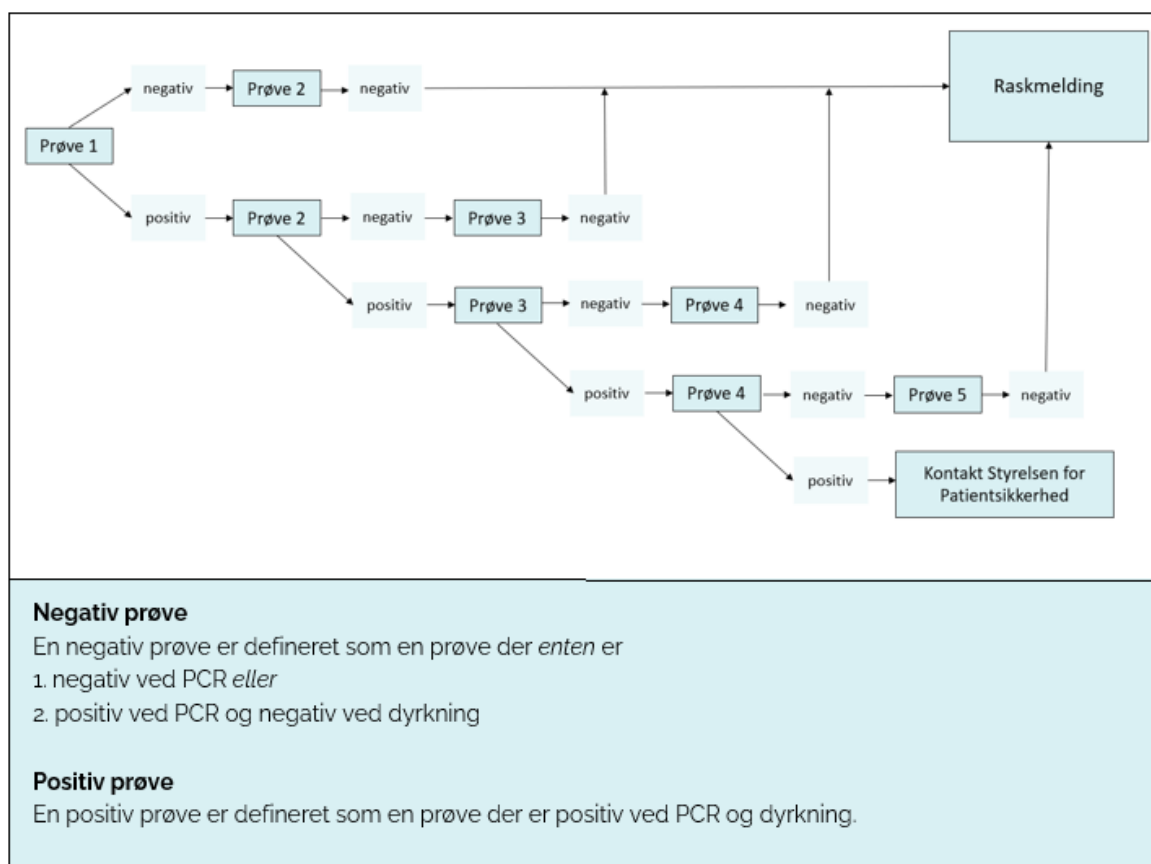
Raskmelding

Prøve 1

negativ → Prøve 2 → negativ

positiv → Prøve 2 → negativ → Prøve 3 → negativ

positiv → Prøve 3 → negativ → Prøve 4 → negativ

positiv → Prøve 4 → negativ → Prøve 5 → negativ

positiv → Kontakt Styrelsen for Patientsikkerhed

**Negativ prøve**
En negativ prøve er defineret som en prøve der *enten* er
1. negativ ved PCR *eller*
2. positiv ved PCR og negativ ved dyrkning

**Positiv prøve**
En positiv prøve er defineret som en prøve der er positiv ved PCR og dyrkning.